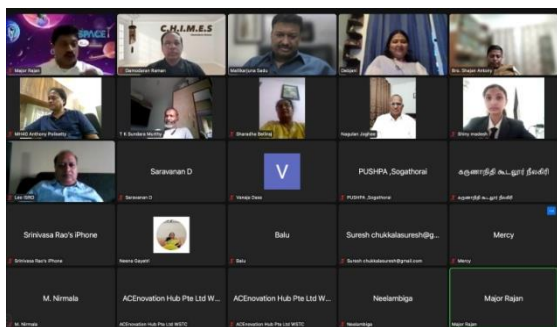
SPACE
Major Rajan
C.H.I.M.E.S
Damodaran Raman
Mallikarjuna Sada
Deepali
Bro. Shajan Antony
MEHO Anthony Pellisetty
T K Sundara Murthy
Sharadha Bettraj
Nagulan Joghee
Shiny madesh
Lee SGO
Saravanan D
Saravanan D
V
Vanaja Dass
PUSHPA ,Sogathorai
PUSHPA ,Sogathorai
கருணாநிதி கூடலூர் நீலகிரி
கருணாநிதி கூடலூர் நீலகிரி
Srinivasa Rao's iPhone
Srinivasa Rao's iPhone
Neena Gayatri
Balu
Balu
Suresh chukkalasuresh@g...
Suresh chukkalasuresh@gmail.com
Mercy
Mercy
M. Nirmala
M. Nirmala
ACEnovation Hub Pte Ltd W...
ACEnovation Hub Pte Ltd WSTC
ACEnovation Hub Pte Ltd W...
ACEnovation Hub Pte Ltd WSTC
Neelambiga
Neelambiga
Major Rajan
Major Rajan